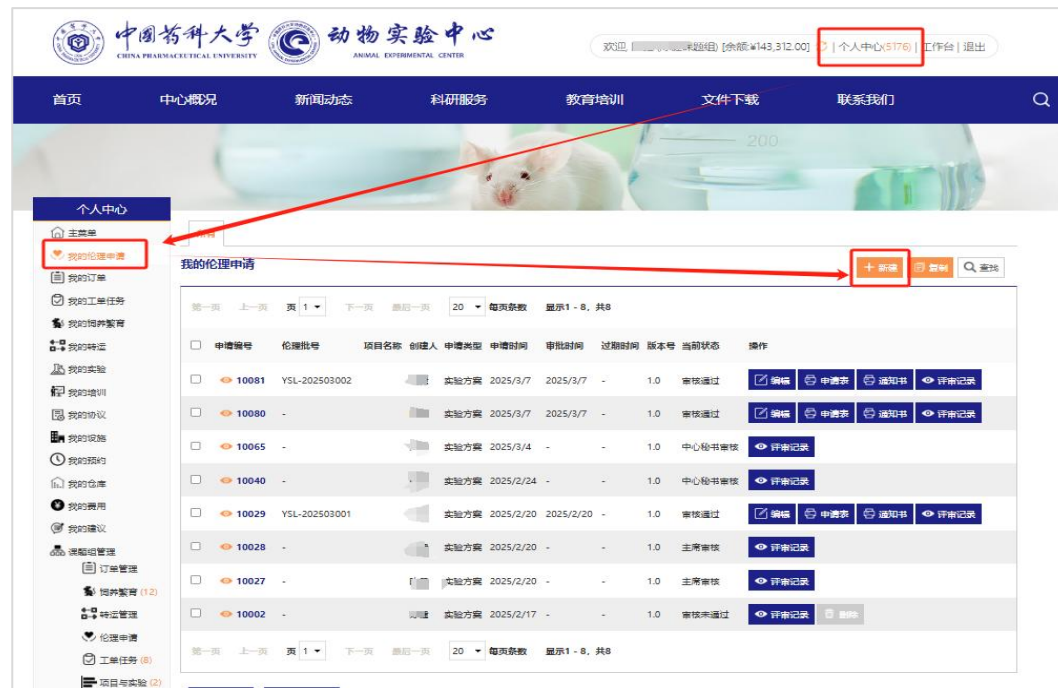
中国药科大学 CHINA PHARMACEUTICAL UNIVERSITY 动物实验中心 ANIMAL EXPERIMENTAL CENTER

欢迎 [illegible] [余额:¥143,312.00] | 个人中心(5176) | 工作台 | 退出

首页 中心概况 新闻动态 科研服务 教育培训 文件下载 联系我们

200

个人中心
主菜单
我的伦理申请
我的订单
我的工单任务
我的饲养繁育
我的转运
我的实验
我的培训
我的协议
我的设施
我的预约
我的仓库
我的费用
我的建议
课题组管理
订单管理
饲养繁育 (12)
转运管理
伦理申请
工单任务 (8)
项目与实验 (2)

所有

我的伦理申请

+ 新建 复制 查找

第一页 上一页 页 1 下一页 最后一页 20 每页条数 显示1 - 8，共8

| | 申请编号 | 伦理批号 | 项目名称 | 创建人 | 申请类型 | 申请时间 | 审批时间 | 过期时间 | 版本号 | 当前状态 | 操作 |
|---|---|---|---|---|---|---|---|---|---|---|---|
| | 10081 | YSL-202503002 | | | 实验方案 | 2025/3/7 | 2025/3/7 | - | 1.0 | 审核通过 | 编辑 申请表 通知书 评审记录 |
| | 10080 | - | | | 实验方案 | 2025/3/7 | 2025/3/7 | - | 1.0 | 审核通过 | 编辑 申请表 通知书 评审记录 |
| | 10065 | - | | | 实验方案 | 2025/3/4 | - | - | 1.0 | 中心秘书审核 | 评审记录 |
| | 10040 | - | | | 实验方案 | 2025/2/24 | - | - | 1.0 | 中心秘书审核 | 评审记录 |
| | 10029 | YSL-202503001 | | | 实验方案 | 2025/2/20 | 2025/2/20 | - | 1.0 | 审核通过 | 编辑 申请表 通知书 评审记录 |
| | 10028 | - | | | 实验方案 | 2025/2/20 | - | - | 1.0 | 主席审核 | 评审记录 |
| | 10027 | - | | | 实验方案 | 2025/2/20 | - | - | 1.0 | 主席审核 | 评审记录 |
| | 10002 | - | | | 实验方案 | 2025/2/17 | - | - | 1.0 | 审核未通过 | 评审记录 删除 |

第一页 上一页 页 1 下一页 最后一页 20 每页条数 显示1 - 8，共8